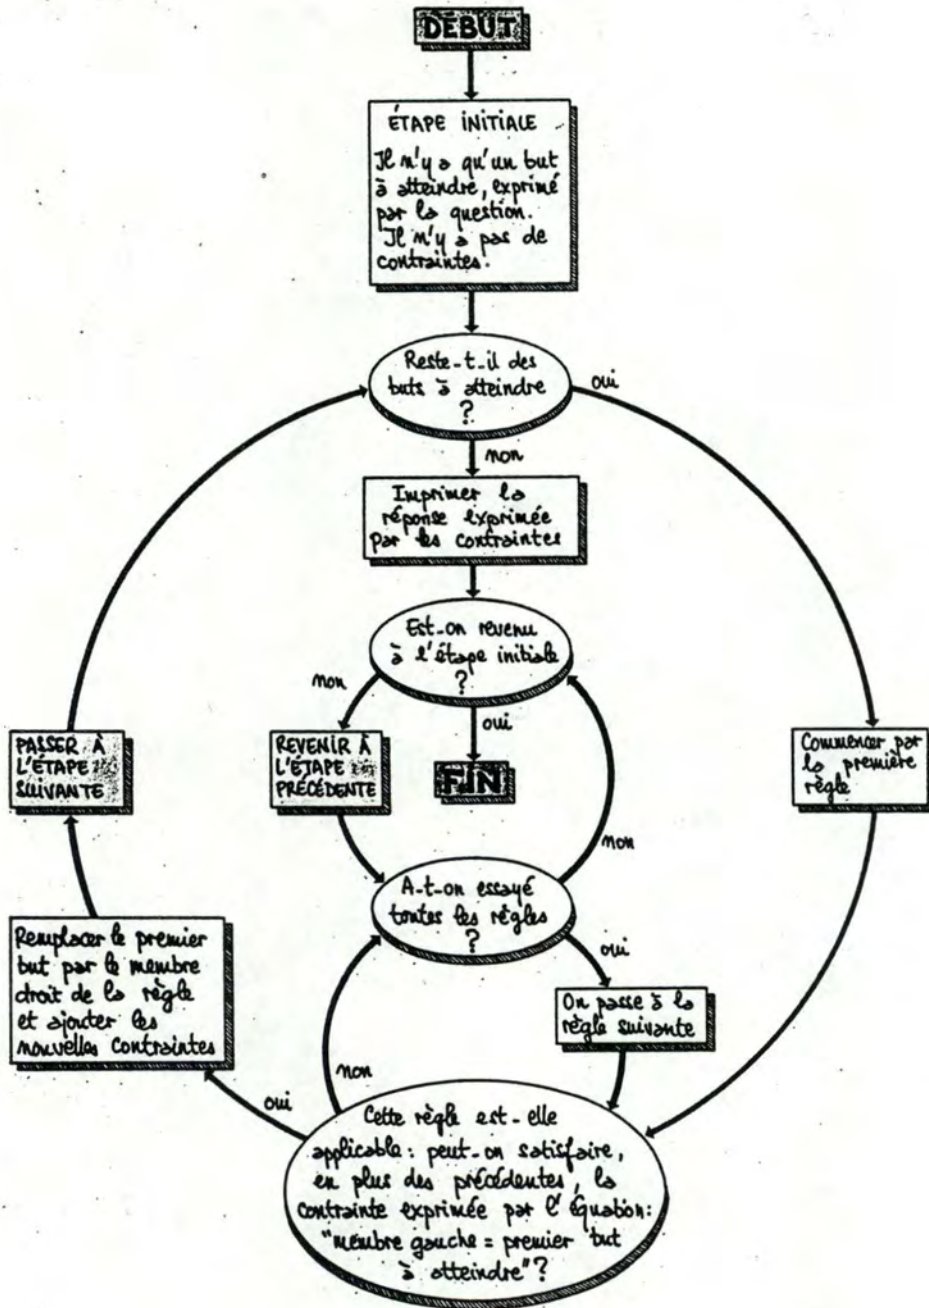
DEBUT

ÉTAPE INITIALE
Il n'y a qu'un but à atteindre, exprimé par la question.
Il n'y a pas de contraintes.

Reste-t-il des buts à atteindre ?

oui

non

Imprimer la réponse exprimée par les contraintes

Est-on revenu à l'étape initiale ?

non

oui

FIN

REVENIR À L'ÉTAPE PRÉCÉDENTE

PASSER À L'ÉTAPE SUIVANTE

Commencer par la première règle

non

A-t-on essayé toutes les règles ?

oui

On passe à la règle suivante

Remplacer le premier but par le membre droit de la règle et ajouter les nouvelles contraintes

non

oui

Cette règle est-elle applicable : peut-on satisfaire, en plus des précédentes, la contrainte exprimée par l'équation : "membre gauche = premier but à atteindre" ?